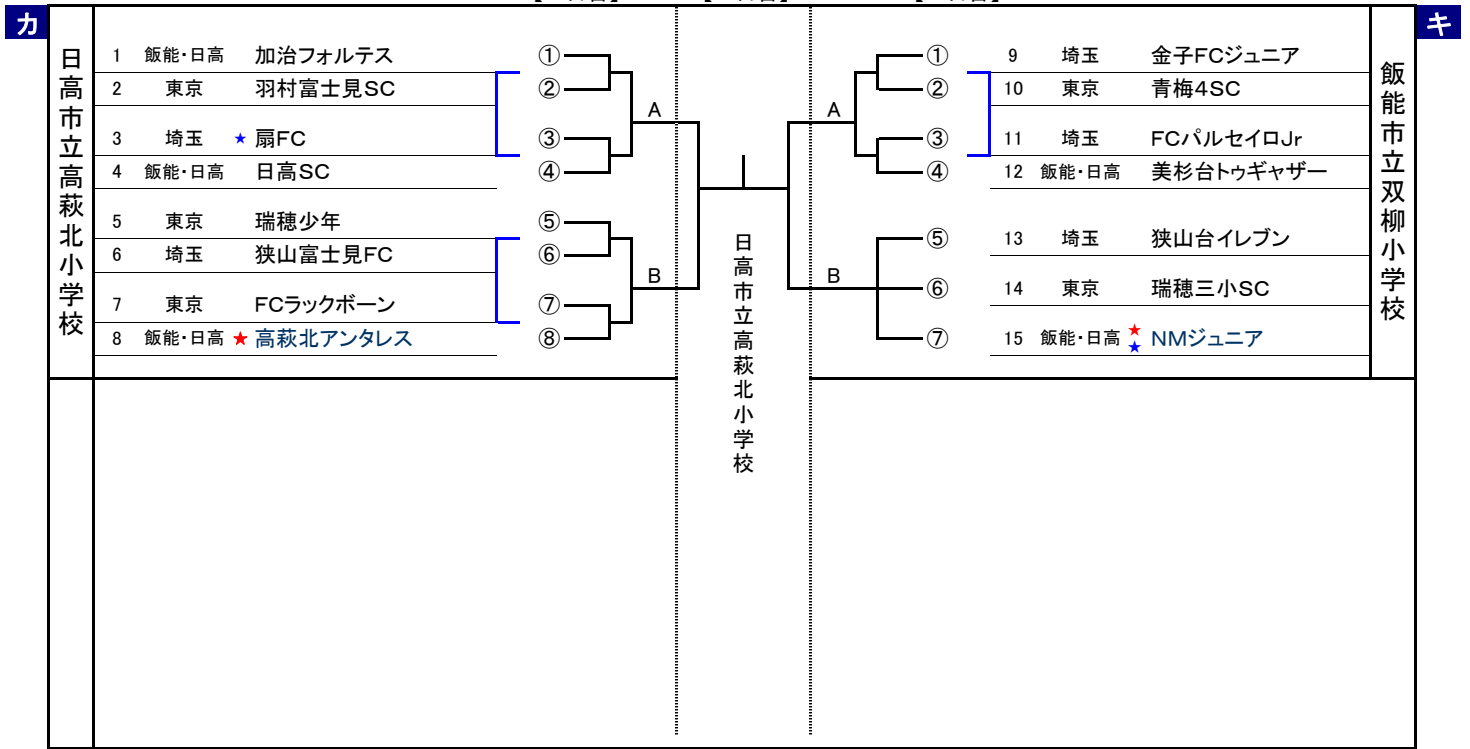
カ

日高市立高萩北小学校

| | | |
|---|---|---|
| 1 | 飯能・日高 | 加治フォルテス |
| 2 | 東京 | 羽村富士見SC |
| 3 | 埼玉 | ★ 扇FC |
| 4 | 飯能・日高 | 日高SC |
| 5 | 東京 | 瑞穂少年 |
| 6 | 埼玉 | 狭山富士見FC |
| 7 | 東京 | FCラックボーン |
| 8 | 飯能・日高 | ★ 高萩北アンタレス |

①
②
③
④
⑤
⑥
⑦
⑧
A
B

日高市立高萩北小学校

A
B
①
②
③
④
⑤
⑥
⑦

キ

| | | |
|---|---|---|
| 9 | 埼玉 | 金子FCジュニア |
| 10 | 東京 | 青梅4SC |
| 11 | 埼玉 | FCパルセイロJr |
| 12 | 飯能・日高 | 美杉台トゥギャザー |
| 13 | 埼玉 | 狭山台イレブン |
| 14 | 東京 | 瑞穂三小SC |
| 15 | 飯能・日高 | ★★ NMジュニア |

飯能市立双柳小学校